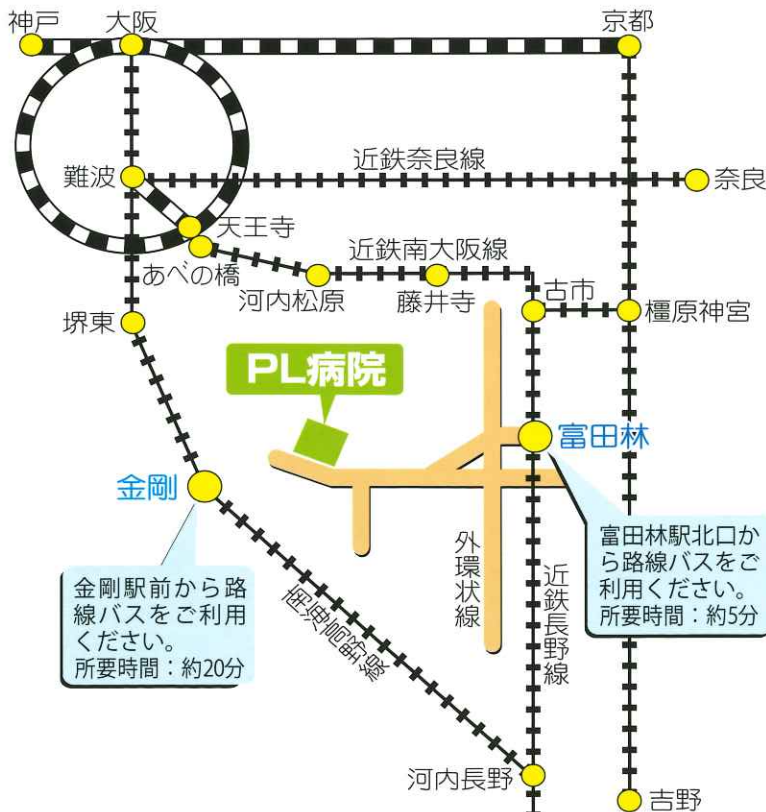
神戸
大阪
京都
近鉄奈良線
難波
奈良
天王寺
あべの橋
近鉄南大阪線
河内松原
藤井寺
古市
橿原神宮
堺東
PL病院
富田林
金剛
外環状線
近鉄長野線
富田林駅北口から路線バスをご利用ください。
所要時間：約5分
金剛駅前から路線バスをご利用ください。
所要時間：約20分
南海高野線
河内長野
吉野